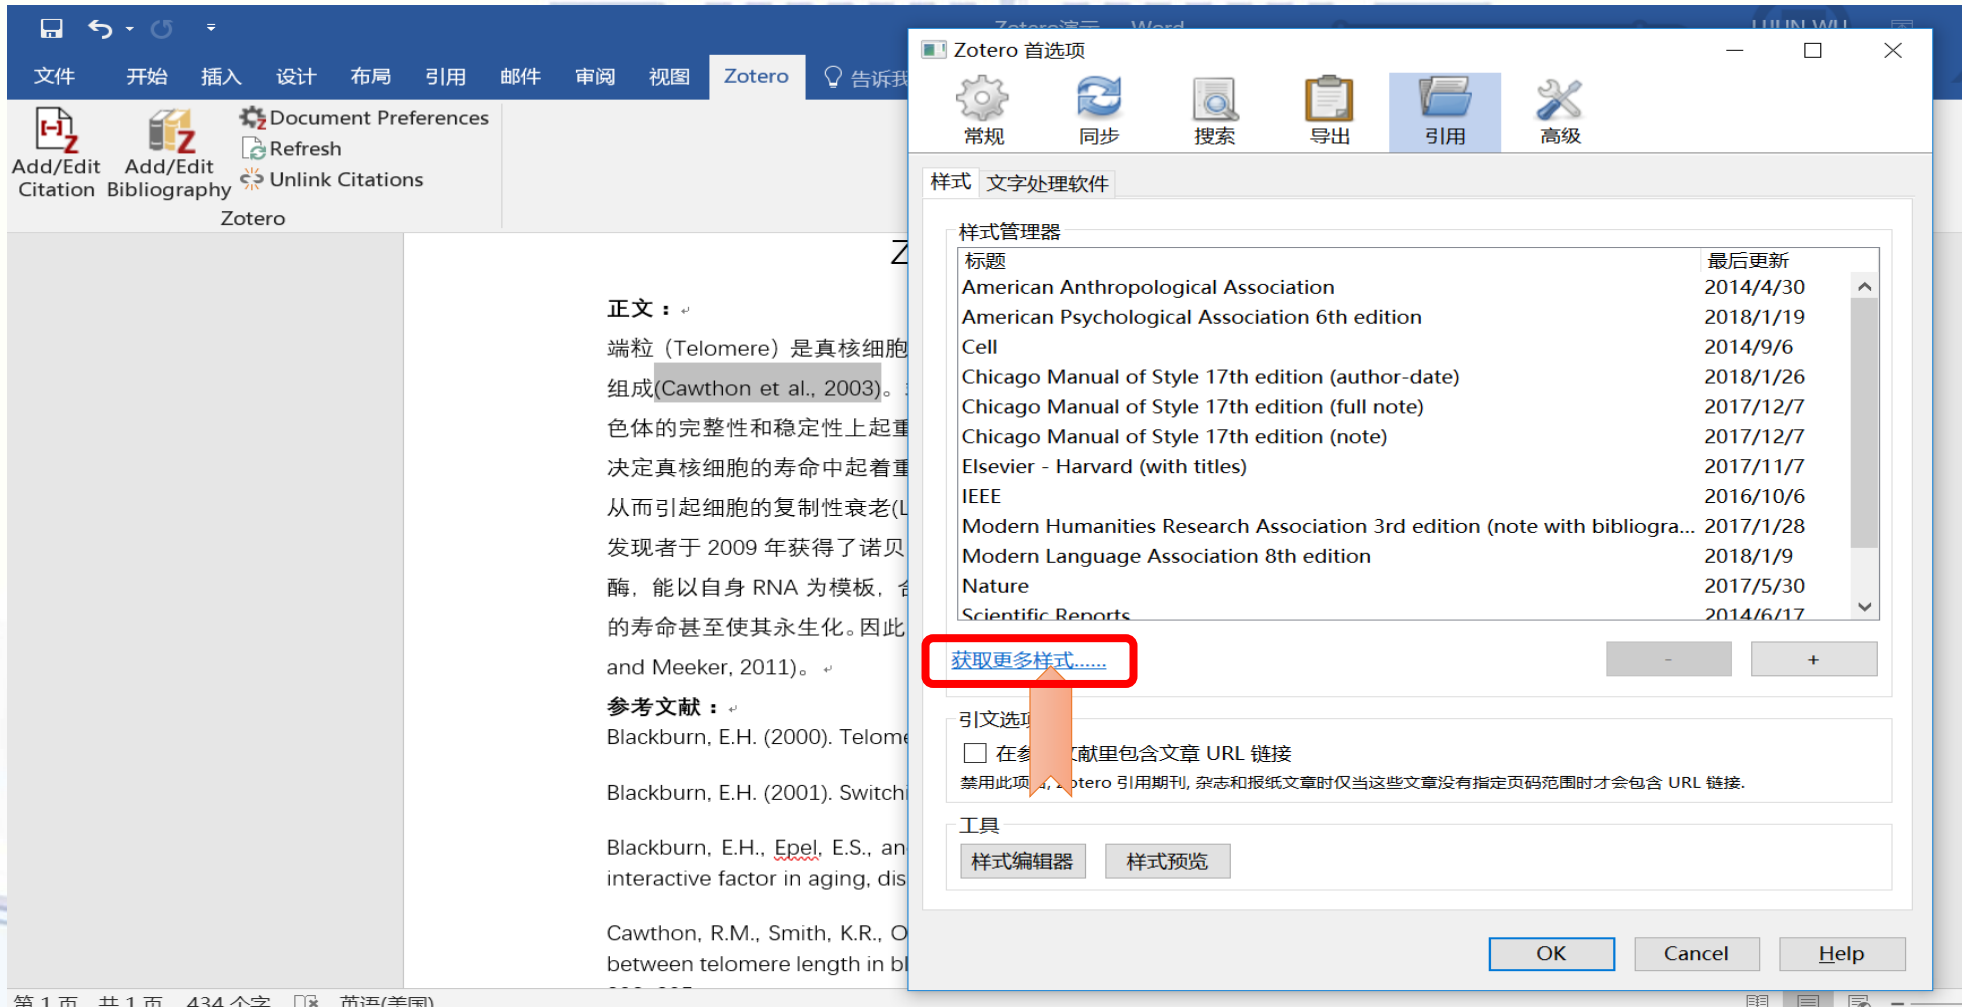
文件 开始 插入 设计 布局 引用 邮件 审阅 视图 Zotero 告诉我

Add/Edit Citation
Add/Edit Bibliography
Document Preferences
Refresh
Unlink Citations
Zotero

Z

正文：
端粒（Telomere）是真核细胞
组成(Cawthon et al., 2003)。
色体的完整性和稳定性上起重
决定真核细胞的寿命中起着重
从而引起细胞的复制性衰老(L
发现者于 2009 年获得了诺贝
酶，能以自身 RNA 为模板，
的寿命甚至使其永生化。因此
and Meeker, 2011)。

参考文献：
Blackburn, E.H. (2000). Telome
Blackburn, E.H. (2001). Switch
Blackburn, E.H., Epel, E.S., an
interactive factor in aging, dis
Cawthon, R.M., Smith, K.R., O
between telomere length in bl

第 1 页，共 1 页 434 个字 英语(美国)

Zotero 首选项

常规 同步 搜索 导出 引用 高级

样式 文字处理软件

样式管理器

| 标题 | 最后更新 |
|---|---|
| American Anthropological Association | 2014/4/30 |
| American Psychological Association 6th edition | 2018/1/19 |
| Cell | 2014/9/6 |
| Chicago Manual of Style 17th edition (author-date) | 2018/1/26 |
| Chicago Manual of Style 17th edition (full note) | 2017/12/7 |
| Chicago Manual of Style 17th edition (note) | 2017/12/7 |
| Elsevier - Harvard (with titles) | 2017/11/7 |
| IEEE | 2016/10/6 |
| Modern Humanities Research Association 3rd edition (note with bibliogra... | 2017/1/28 |
| Modern Language Association 8th edition | 2018/1/9 |
| Nature | 2017/5/30 |
| Scientific Reports | 2014/6/17 |

获取更多样式......
-
+

引文选项
在参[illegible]献里包含文章 URL 链接
禁用此项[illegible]otero 引用期刊, 杂志和报纸文章时仅当这些文章没有指定页码范围时才会包含 URL 链接.

工具
样式编辑器 样式预览

OK Cancel Help